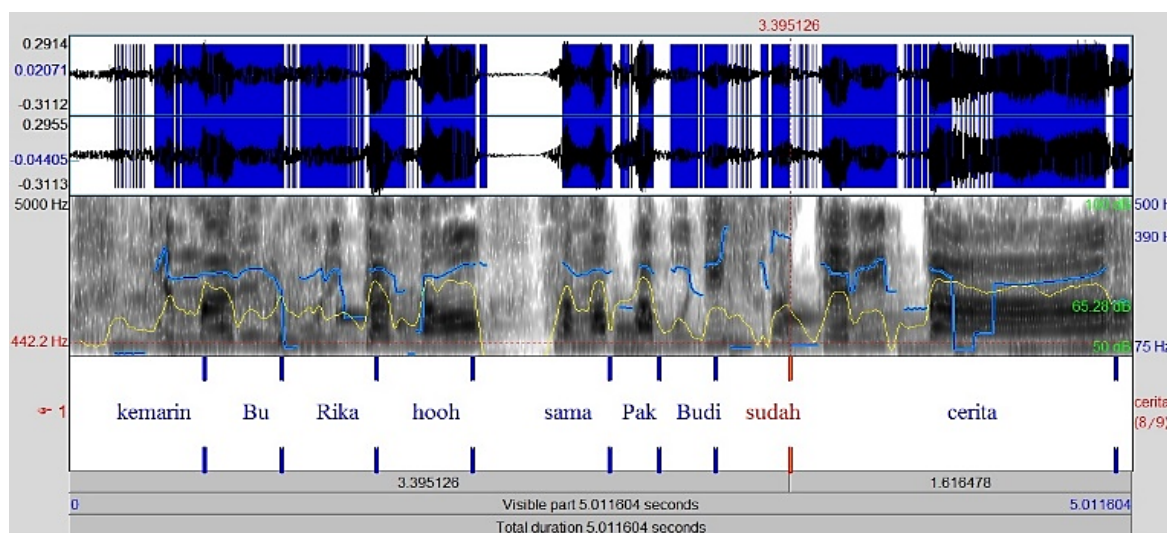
3.395126

0.2914
0.02071
-0.3112
0.2955
-0.04405
-0.3113

5000 Hz
442.2 Hz

100 dB
500 H
390 H
65.28 dB
50 dB
75 Hz

1

kemarin Bu Rika hooh sama Pak Budi sudah cerita

cerita
(8/9)

3.395126
1.616478

0
Visible part 5.011604 seconds
5.011604

Total duration 5.011604 seconds